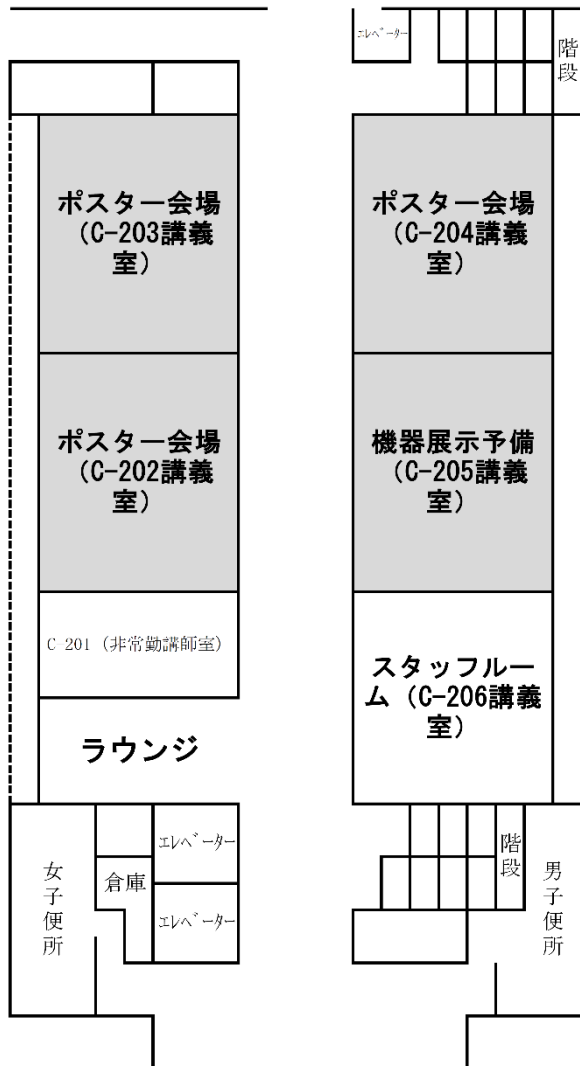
エレベーター

階段

ポスター会場（C-203講義室）

ポスター会場（C-204講義室）

ポスター会場（C-202講義室）

機器展示予備（C-205講義室）

C 201（非常勤講師室）

スタッフルーム（C-206講義室）

ラウンジ

エレベーター

階段

女子便所

倉庫

エレベーター

男子便所